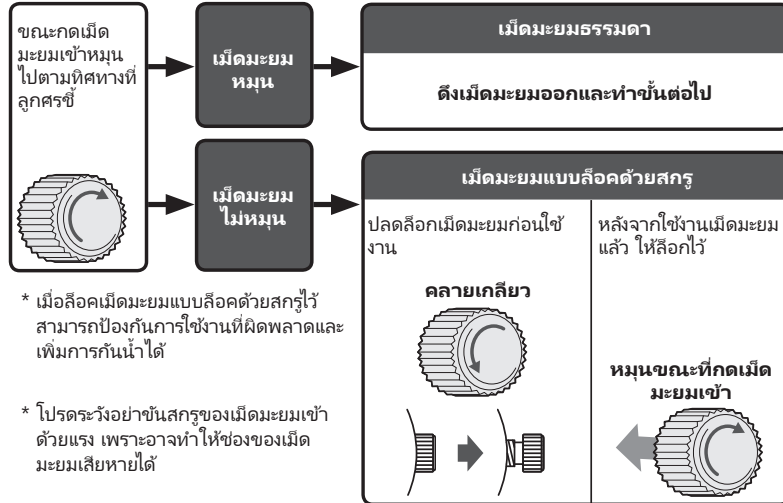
ขณะกดเม็ดมะยมเข้าหมุนไปตามทิศทางที่ลูกศรชี้

เม็ดมะยมหมุน

เม็ดมะยมธรรมดา

ดึงเม็ดมะยมออกและทำขั้นต่อไป

เม็ดมะยมไม่หมุน

เม็ดมะยมแบบล็อคด้วยสกรู

ปลดล็อกเม็ดมะยมก่อนใช้งาน

คลายเกลียว

หลังจากใช้งานเม็ดมะยมแล้ว ให้ล็อกไว้

หมุนขณะที่กดเม็ดมะยมเข้า

* เมื่อล็อคเม็ดมะยมแบบล็อคด้วยสกรูไว้ สามารถป้องกันการใช้งานที่ผิดพลาดและเพิ่มการกันน้ำได้

* โปรดระวังอย่าขันสกรูของเม็ดมะยมเข้าด้วยแรง เพราะอาจทำให้ช่องของเม็ดมะยมเสียหายได้